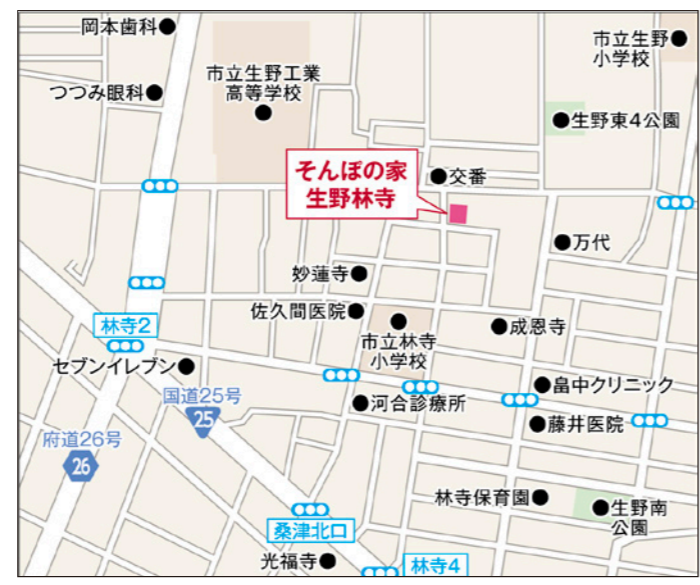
岡本歯科
市立生野小学校
市立生野工業高等学校
つつみ眼科
生野東4公園
そんぽの家
生野林寺
交番
万代
妙蓮寺
林寺2
佐久間医院
成恩寺
市立林寺小学校
セブンイレブン
畠中クリニック
国道25号
25
河合診療所
藤井医院
府道26号
26
林寺保育園
生野南公園
桑津北口
光福寺
林寺4